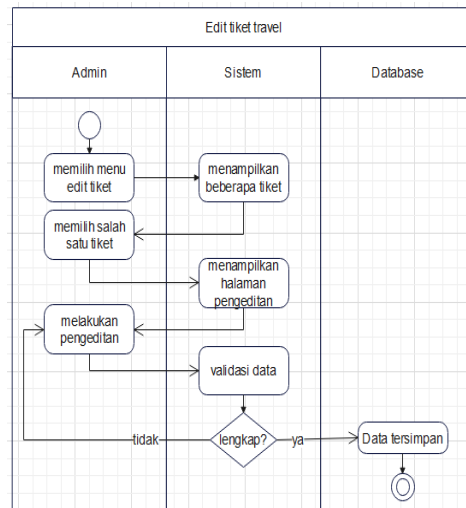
Edit tiket travel

Admin

Sistem

Database

memilih menu edit tiket

menampilkan beberapa tiket

memilih salah satu tiket

menampilkan halaman pengeditan

melakukan pengeditan

validasi data

lengkap?

tidak

ya

Data tersimpan